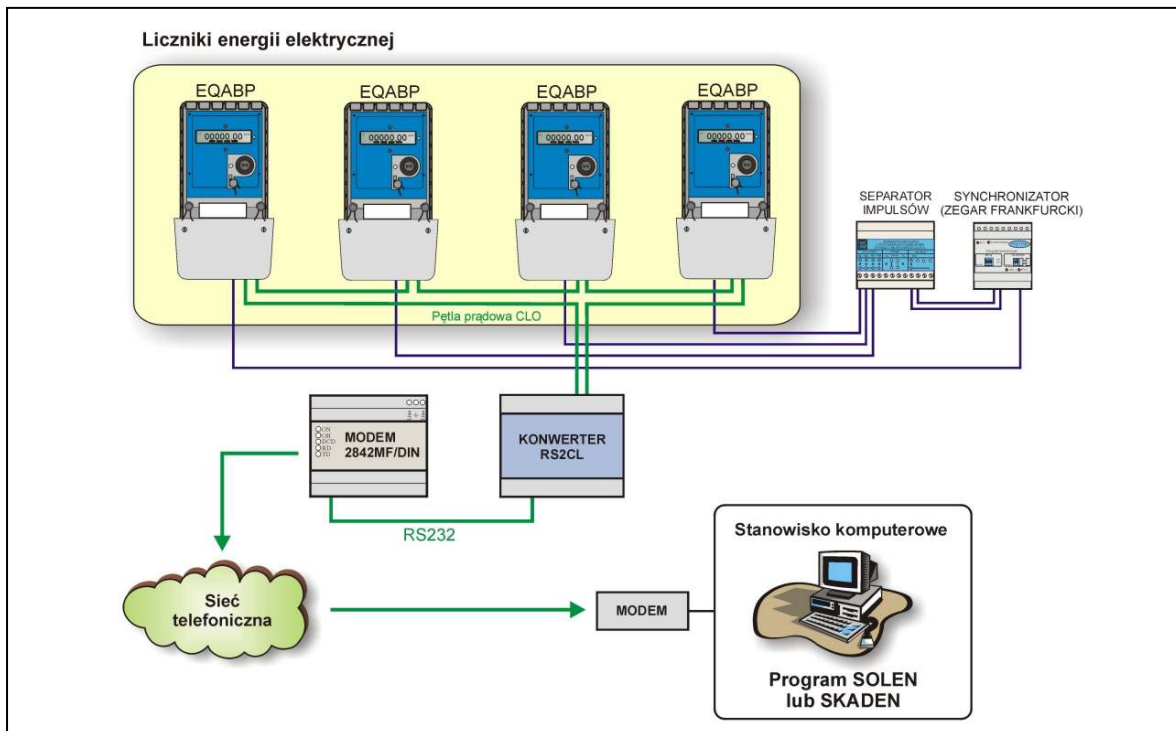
Liczniki energii elektrycznej

EQABP

00000.00

EQABP

00000.00

EQABP

00000.00

EQABP

00000.00

SEPARATOR IMPULSÓW

SYNCHRONIZATOR (ZEGAR FRANKFURCKI)

Pętla prądowa CLO

ON
OH
DCD
RD
TD

MODEM 2842MF/DIN

KONWERTER RS2CL

RS232

Sieć telefoniczna

MODEM

Stanowisko komputerowe

Program SOLEN lub SKADEN